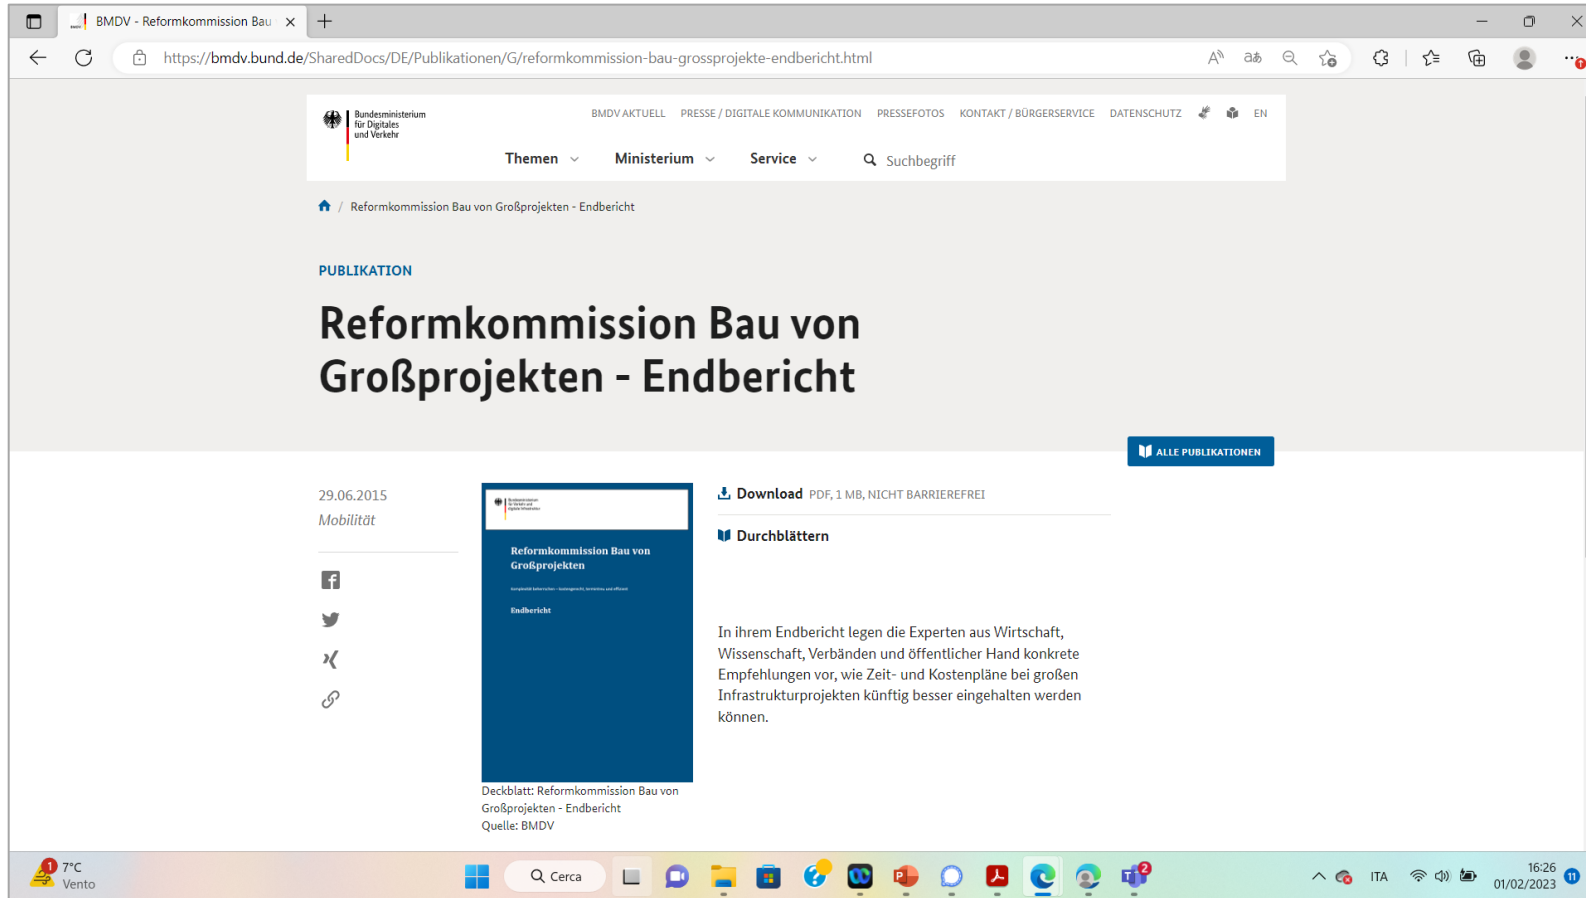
BMDV - Reformkommission Bau

https://bmdv.bund.de/SharedDocs/DE/Publikationen/G/reformkommission-bau-grossprojekte-endbericht.html

Bundesministerium für Digitales und Verkehr

BMDV AKTUELL PRESSE / DIGITALE KOMMUNIKATION PRESSEFOTOS KONTAKT / BÜRGERSERVICE DATENSCHUTZ EN

Themen Ministerium Service Suchbegriff

Reformkommission Bau von Großprojekten - Endbericht

PUBLIKATION

Reformkommission Bau von Großprojekten - Endbericht

ALLE PUBLIKATIONEN

29.06.2015
Mobilität

Reformkommission Bau von Großprojekten

Endbericht

Deckblatt: Reformkommission Bau von Großprojekten - Endbericht
Quelle: BMDV

Download PDF, 1 MB, NICHT BARRIEREFREI

Durchblättern

In ihrem Endbericht legen die Experten aus Wirtschaft, Wissenschaft, Verbänden und öffentlicher Hand konkrete Empfehlungen vor, wie Zeit- und Kostenpläne bei großen Infrastrukturprojekten künftig besser eingehalten werden können.

7°C
Vento

Cerca

ITA

16:26
01/02/2023